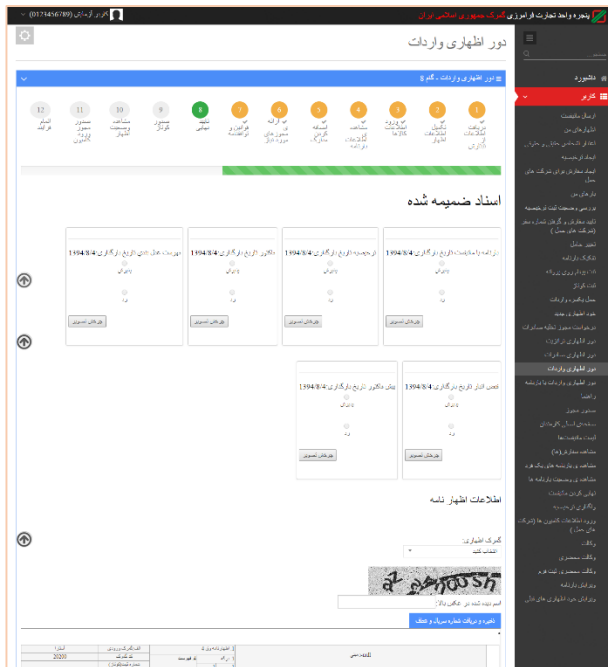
پنجره واحد تجارت فرامرزی گمرک جمهوری اسلامی ایران
کاربر آزمایشی (0123456789)

دور اظهاری واردات

دور اظهاری واردات - گام 8

1 دریافت اطلاعات
2 تکمیل اطلاعات اظهار
3 ورود اطلاعات کالاها
4 مشاهده کل اطلاعات
5 اسکنه گرفتن مدارک
6 ارائه مجوزهای مورد نیاز
7 فراخوان و ترخیصیه
8 تایید نهایی
9 صدور کوتاژ
10 مشاهده وضعیت اظهار
11 صدور پروانه
12 اعلام فراغت

اسناد ضمیمه شده

بارنامه یا مانیفست (تاریخ بارگذاری 1394/8/4)
تایید
رد
بزرگنمایی تصویر

ترخیصیه (تاریخ بارگذاری 1394/8/4)
تایید
رد
بزرگنمایی تصویر

فاکتور (تاریخ بارگذاری 1394/8/4)
تایید
رد
بزرگنمایی تصویر

فهرست عدل بندی (تاریخ بارگذاری 1394/8/4)
تایید
رد
بزرگنمایی تصویر

قبض انبار (تاریخ بارگذاری 1394/8/4)
تایید
رد
بزرگنمایی تصویر

پیش فاکتور (تاریخ بارگذاری 1394/8/4)
تایید
رد
بزرگنمایی تصویر

اطلاعات اظهارنامه

گمرک اظهاری:
انتخاب کنید

اسم دیده شده در عکس بالا:
ذخیره و دریافت شماره سریال و عطف

داشبورد
کاربر
ارسال مانیفست
اظهار های من
ایجاد ترخیصیه
بارنامه های من
تجدید مدارک
دور اظهاری واردات
رفتن

1394/8/4
20200